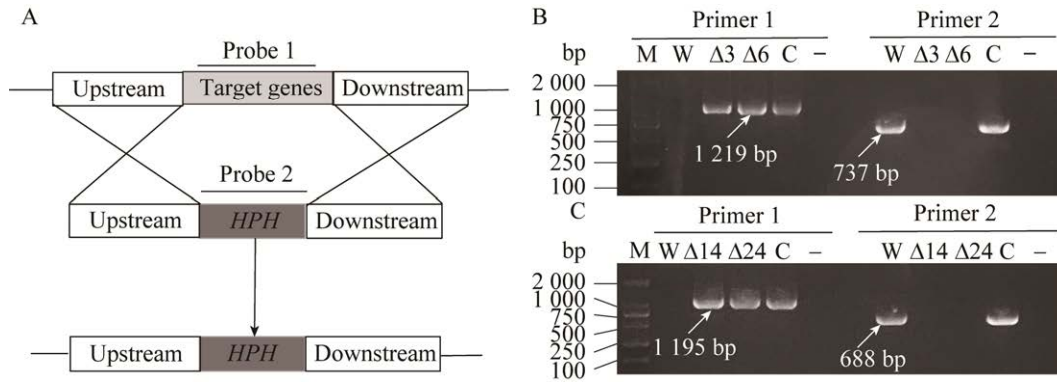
A

Probe 1

Upstream | Target genes | Downstream

Probe 2

Upstream | *HPH* | Downstream

Upstream | *HPH* | Downstream

B

Primer 1 Primer 2

bp M W Δ3 Δ6 C – W Δ3 Δ6 C –

2 000
1 000
750
500
250
100

1 219 bp
737 bp

C

Primer 1 Primer 2

bp M W Δ14 Δ24 C – W Δ14 Δ24 C –

2 000
1 000
750
500
250
100

1 195 bp
688 bp